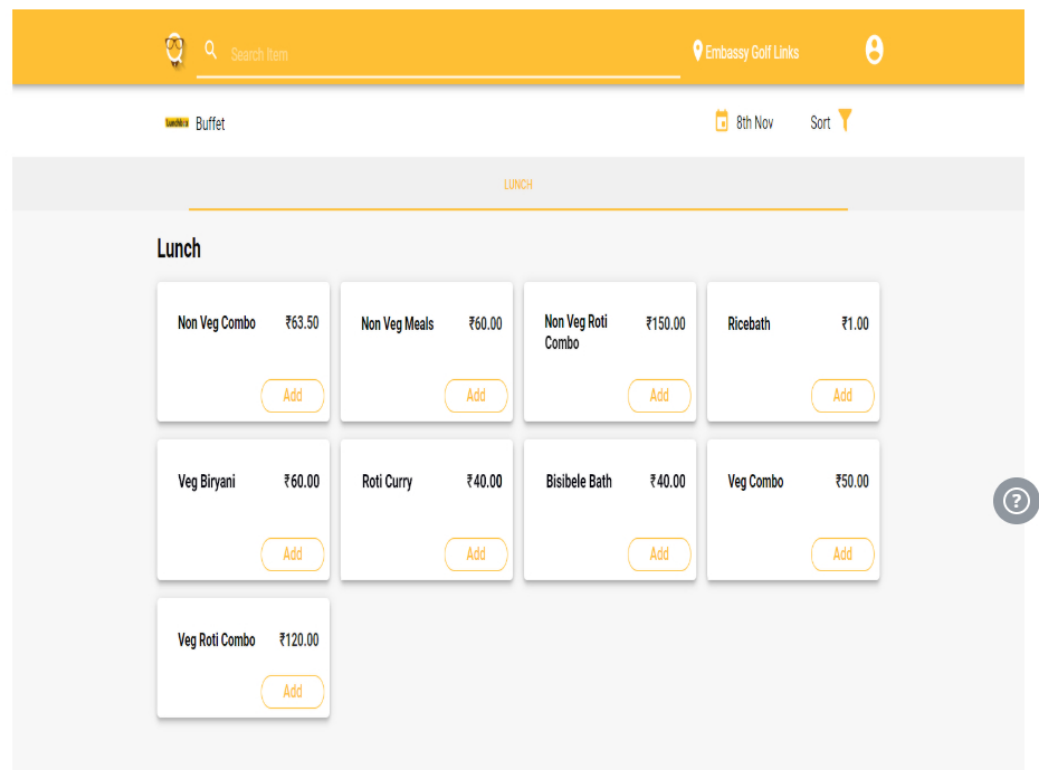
Search Item

Embassy Golf Links

LunchBox Buffet

8th Nov

Sort

LUNCH

Lunch

Non Veg Combo ₹63.50
Add

Non Veg Meals ₹60.00
Add

Non Veg Roti Combo ₹150.00
Add

Ricebath ₹1.00
Add

Veg Biryani ₹60.00
Add

Roti Curry ₹40.00
Add

Bisibele Bath ₹40.00
Add

Veg Combo ₹50.00
Add

Veg Roti Combo ₹120.00
Add